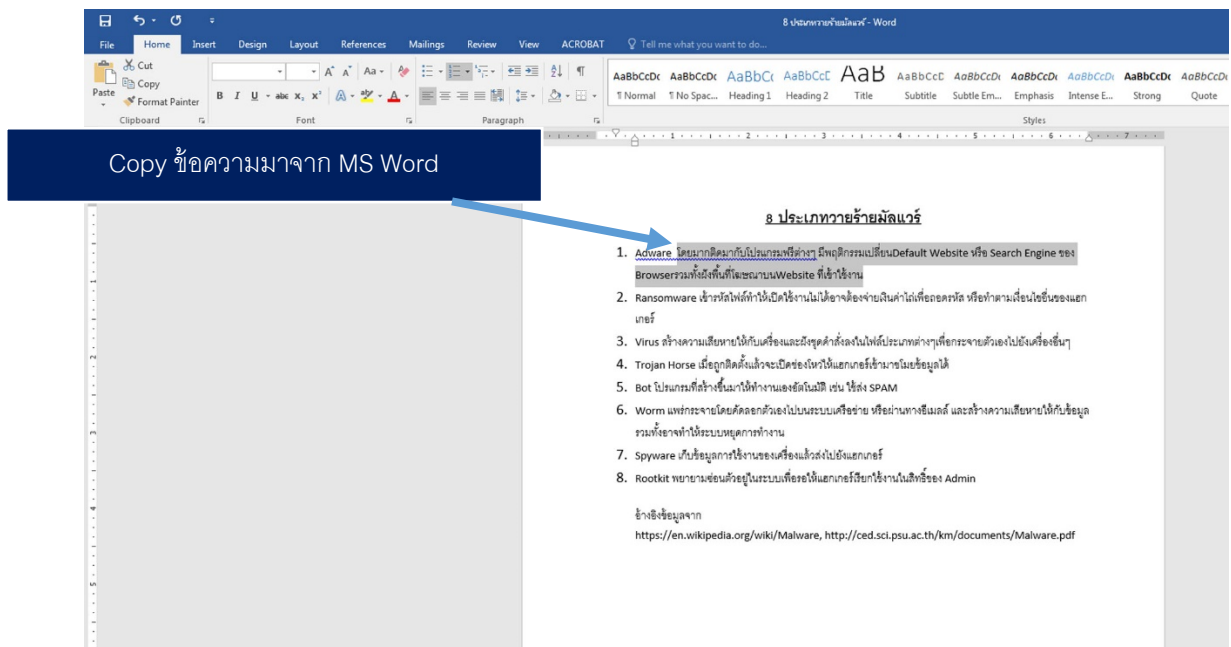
8 ประเภทวายร้ายมัลแวร์ - Word

File Home Insert Design Layout References Mailings Review View ACROBAT Tell me what you want to do...

Cut
Copy
Paste
Format Painter
Clipboard

Font

Paragraph

AaBbCcDc ¶ Normal
AaBbCcDc ¶ No Spac...
AaBbCc Heading 1
AaBbCcE Heading 2
AaB Title
AaBbCcD Subtitle
AaBbCcDc Subtle Em...
AaBbCcDc Emphasis
AaBbCcDc Intense E...
AaBbCcDc Strong
AaBbCcDc Quote
Styles

Copy ข้อความมาจาก MS Word

8 ประเภทวายร้ายมัลแวร์

1. Adware โดยมากติดมากับโปรแกรมฟรีต่างๆ มีพฤติกรรมเปลี่ยนDefault Website หรือ Search Engine ของ Browserรวมทั้งฝังพื้นที่โฆษณาบนWebsite ที่เข้าใช้งาน
2. Ransomware เข้ารหัสไฟล์ทำให้เปิดใช้งานไม่ได้อาจต้องจ่ายเงินค่าไถ่เพื่อถอดรหัส หรือทำตามเงื่อนไขอื่นของแฮกเกอร์
3. Virus สร้างความเสียหายให้กับเครื่องและฝังชุดคำสั่งลงในไฟล์ประเภทต่างๆเพื่อกระจายตัวเองไปยังเครื่องอื่นๆ
4. Trojan Horse เมื่อถูกติดตั้งแล้วจะเปิดช่องโหว่ให้แฮกเกอร์เข้ามาขโมยข้อมูลได้
5. Bot โปรแกรมที่สร้างขึ้นมาให้ทำงานเองอัตโนมัติ เช่น ใช้ส่ง SPAM
6. Worm แพร่กระจายโดยคัดลอกตัวเองไปบนระบบเครือข่าย หรือผ่านทางอีเมลล์ และสร้างความเสียหายให้กับข้อมูล รวมทั้งอาจทำให้ระบบหยุดการทำงาน
7. Spyware เก็บข้อมูลการใช้งานของเครื่องแล้วส่งไปยังแฮกเกอร์
8. Rootkit พยายามซ่อนตัวอยู่ในระบบเพื่อรอให้แฮกเกอร์เรียกใช้งานในสิทธิ์ของ Admin

อ้างอิงข้อมูลจาก
https://en.wikipedia.org/wiki/Malware, http://ced.sci.psu.ac.th/km/documents/Malware.pdf